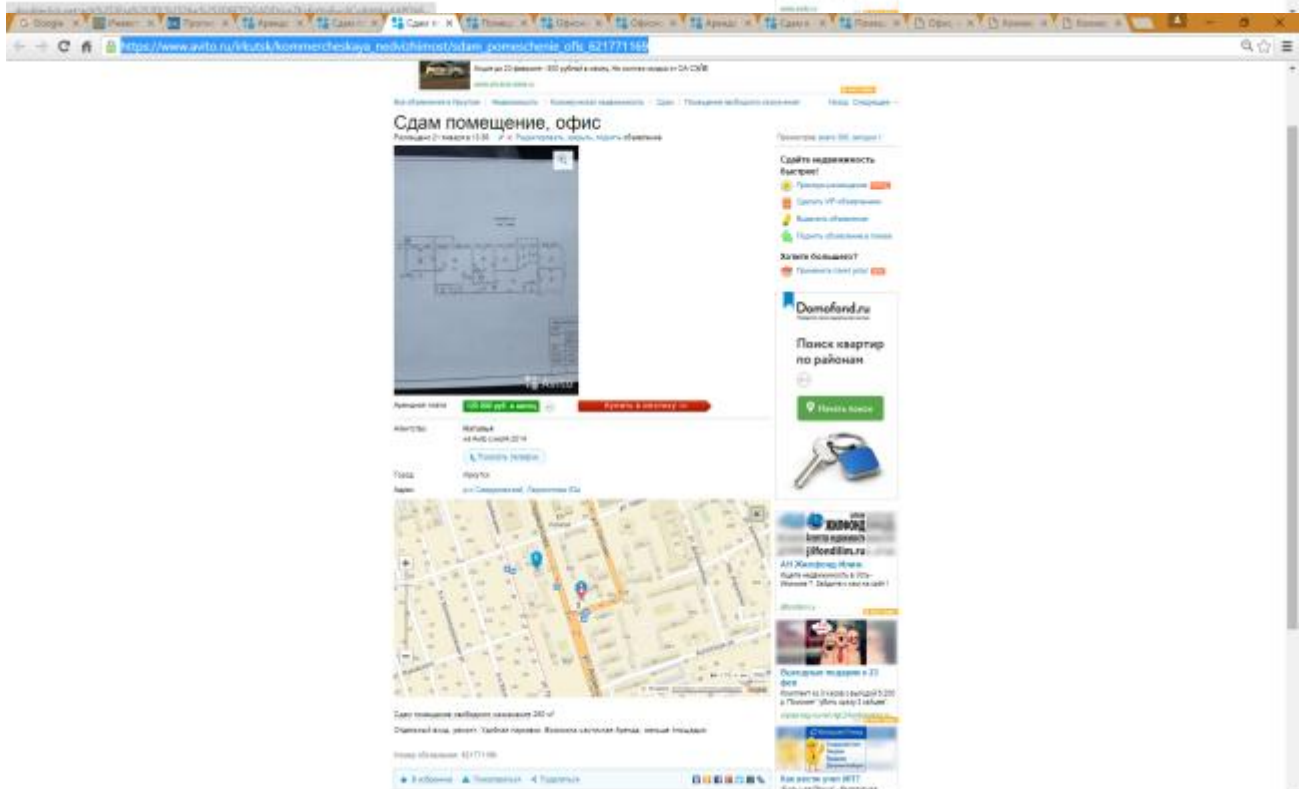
https://www.avito.ru/irkutsk/kommercheskaya_nedvizhimost/sdam_pomeschenie_ofis_621771165

Сдам помещение, офис

Сдайте недвижимость быстрее!

Хотите большего?

Domofond.ru

Поиск квартир по районам

Начать поиск

Арендная плата

Агентство

Город

Адрес

jilfondilim.ru

АН Жилфонд Илим

Сдаю помещение свободного назначения 280 м²

Номер объявления: 621771165

Как вести учет НДС?